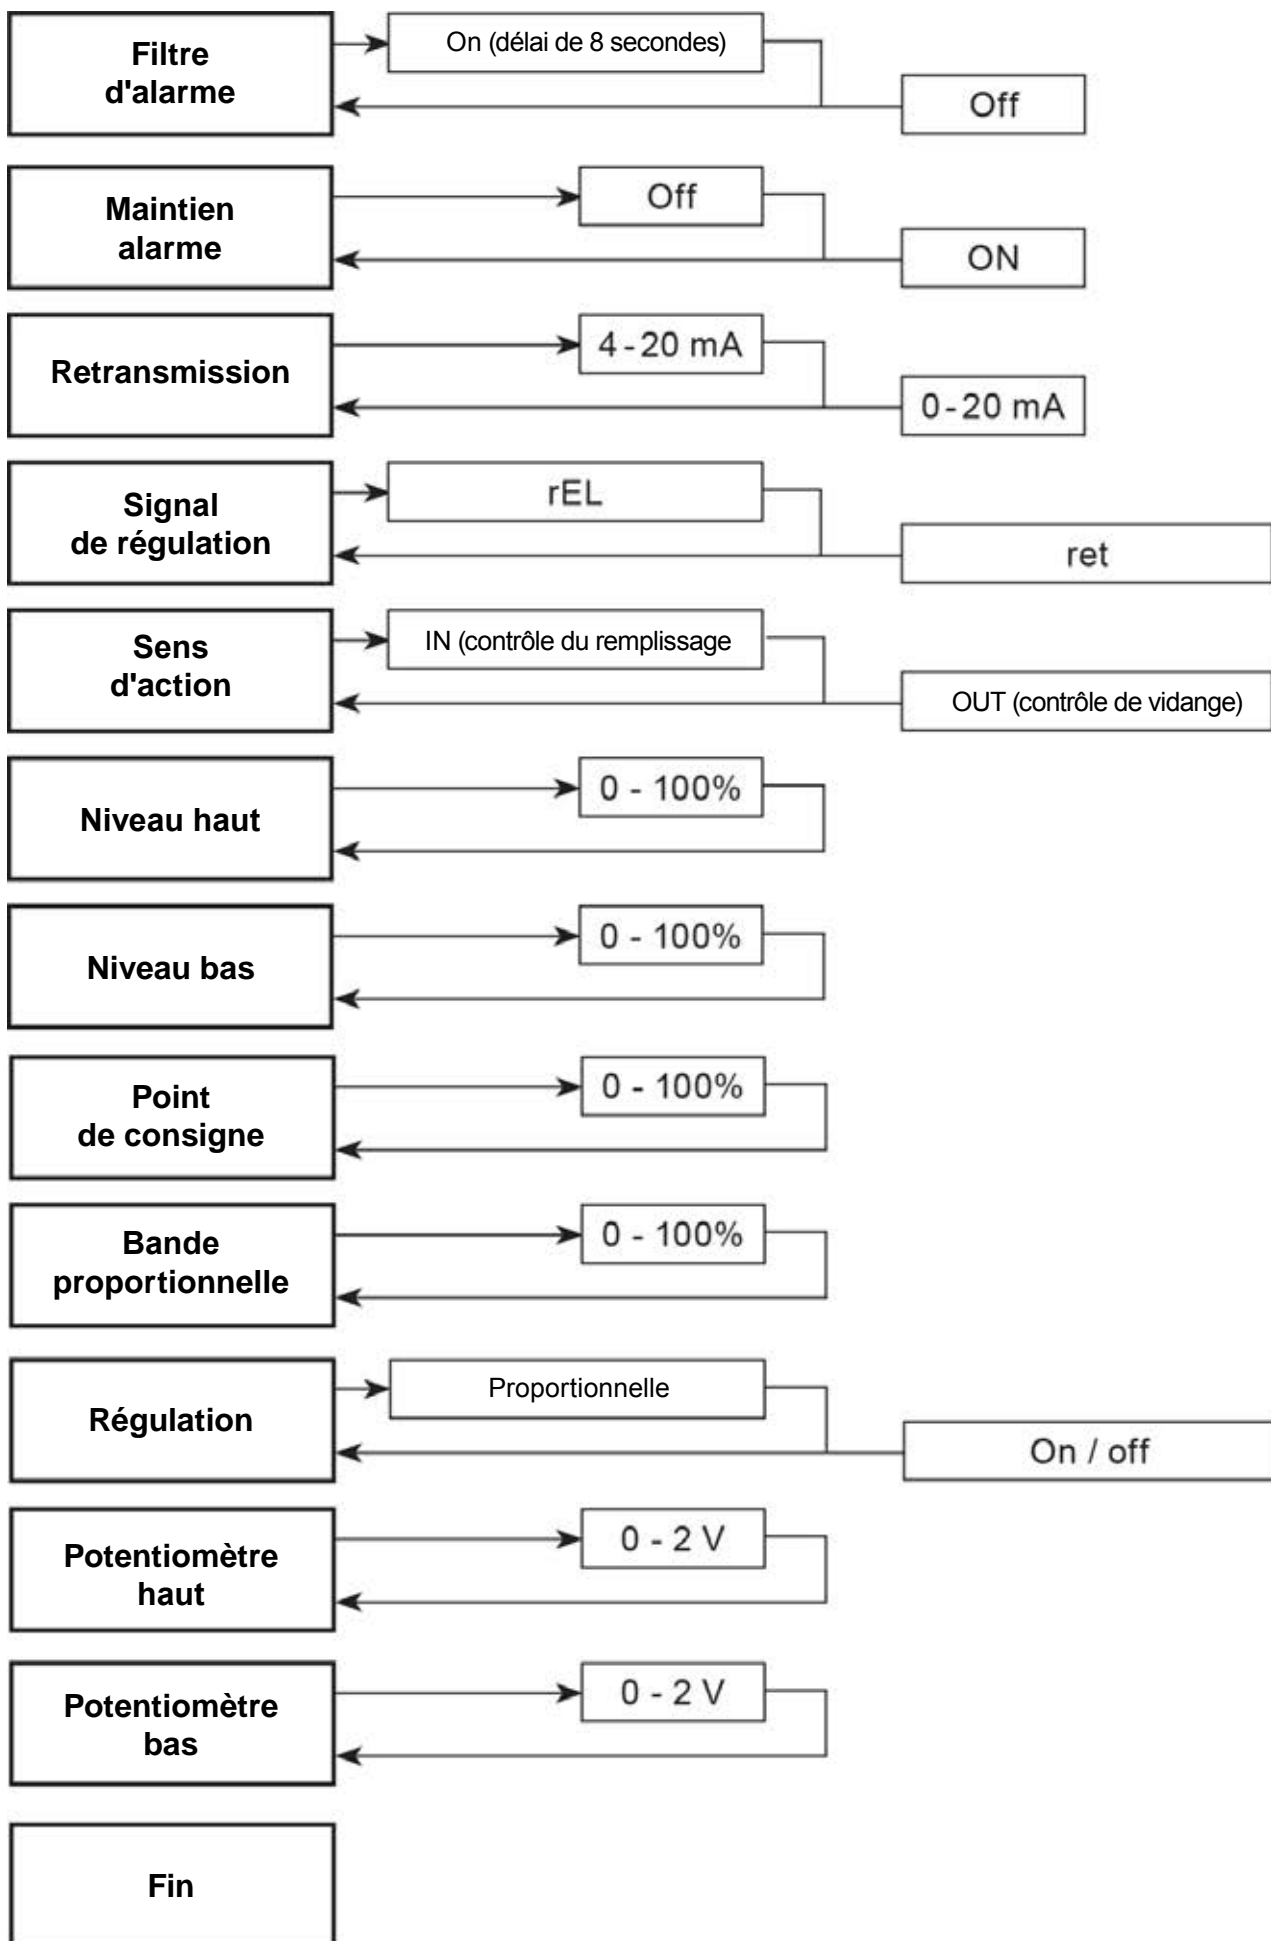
Filtre d'alarme

On (délai de 8 secondes)

Off

Maintien alarme

Off

ON

Retransmission

4-20 mA

0-20 mA

Signal de régulation

rEL

ret

Sens d'action

IN (contrôle du remplissage

OUT (contrôle de vidange)

Niveau haut

0 - 100%

Niveau bas

0 - 100%

Point de consigne

0 - 100%

Bande proportionnelle

0 - 100%

Régulation

Proportionnelle

On / off

Potentiomètre haut

0 - 2 V

Potentiomètre bas

0 - 2 V

Fin